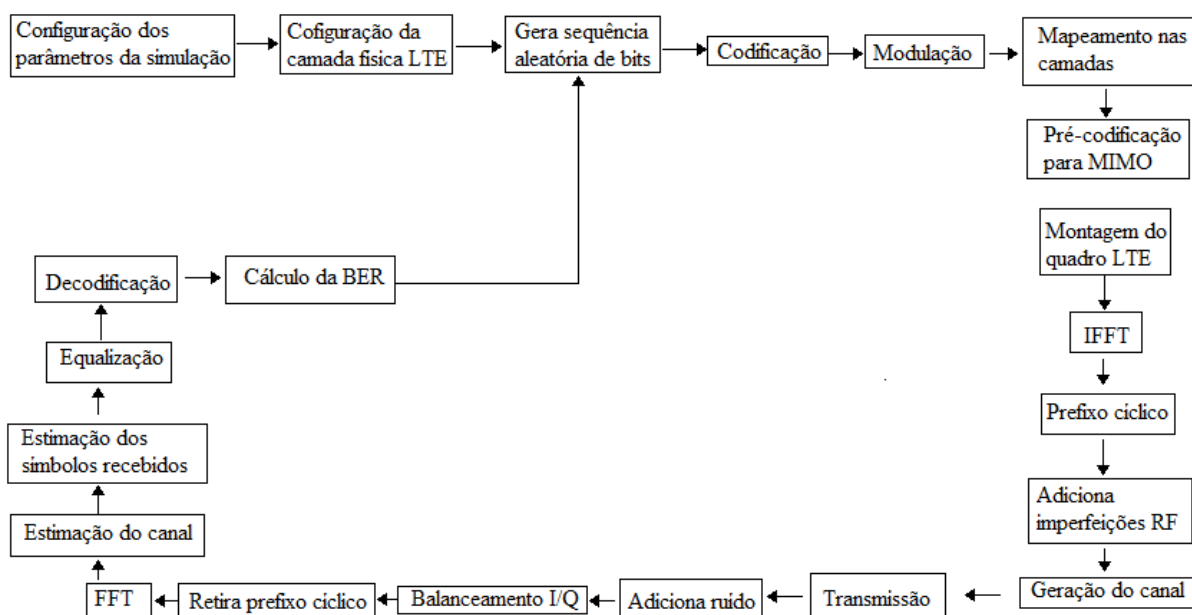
Configuração dos parâmetros da simulação

Cofiguração da camada fisica LTE

Gera sequência aleatória de bits

Codificação

Modulação

Mapeamento nas camadas

Pré-codificação para MIMO

Montagem do quadro LTE

IFFT

Prefixo cíclico

Adiciona imperfeições RF

Geração do canal

Transmissão

Adiciona ruído

Balanceamento I/Q

Retira prefixo cíclico

FFT

Estimação do canal

Estimação dos símbolos recebidos

Equalização

Decodificação

Cálculo da BER